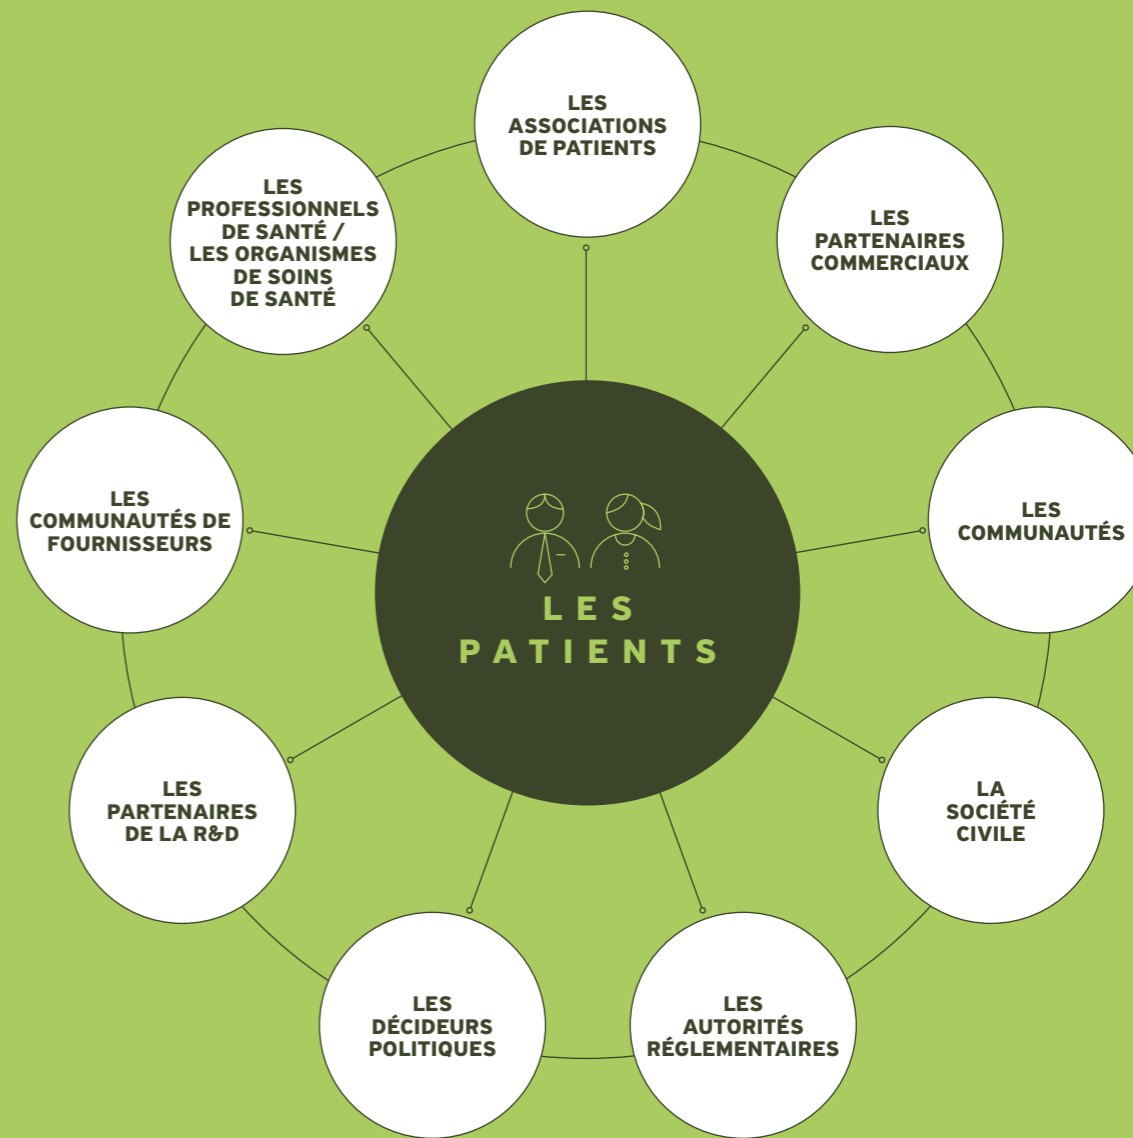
LES ASSOCIATIONS DE PATIENTS

LES PARTENAIRES COMMERCIAUX

LES COMMUNAUTÉS

LA SOCIÉTÉ CIVILE

LES AUTORITÉS RÉGLEMENTAIRES

LES DÉCIDEURS POLITIQUES

LES PARTENAIRES DE LA R&D

LES COMMUNAUTÉS DE FOURNISSEURS

LES PROFESSIONNELS DE SANTÉ / LES ORGANISMES DE SOINS DE SANTÉ

LES PATIENTS